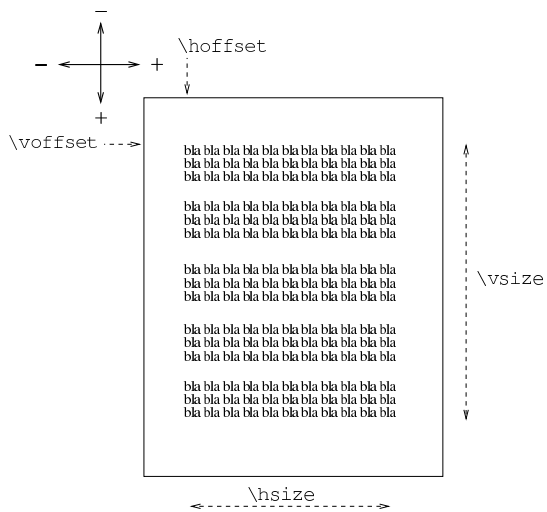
−

− +

+

\hoffset

\voffset

bla bla bla bla bla bla bla bla bla bla bla
bla bla bla bla bla bla bla bla bla bla bla
bla bla bla bla bla bla bla bla bla bla bla

bla bla bla bla bla bla bla bla bla bla bla
bla bla bla bla bla bla bla bla bla bla bla
bla bla bla bla bla bla bla bla bla bla bla

bla bla bla bla bla bla bla bla bla bla bla
bla bla bla bla bla bla bla bla bla bla bla
bla bla bla bla bla bla bla bla bla bla bla

bla bla bla bla bla bla bla bla bla bla bla
bla bla bla bla bla bla bla bla bla bla bla
bla bla bla bla bla bla bla bla bla bla bla

bla bla bla bla bla bla bla bla bla bla bla
bla bla bla bla bla bla bla bla bla bla bla
bla bla bla bla bla bla bla bla bla bla bla

\vsize

\hsize